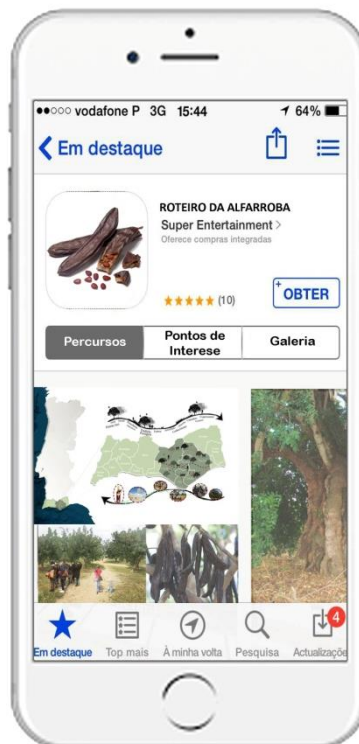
●●○○○ vodafone P 3G 15:44 64%

Em destaque

ROTEIRO DA ALFARROBA

Super Entertainment >

Oferece compras integradas

★★★★★ (10)

OBTER

Percursos | Pontos de Interese | Galeria

Em destaque | Top mais | À minha volta | Pesquisa | Actualizaçõ

4